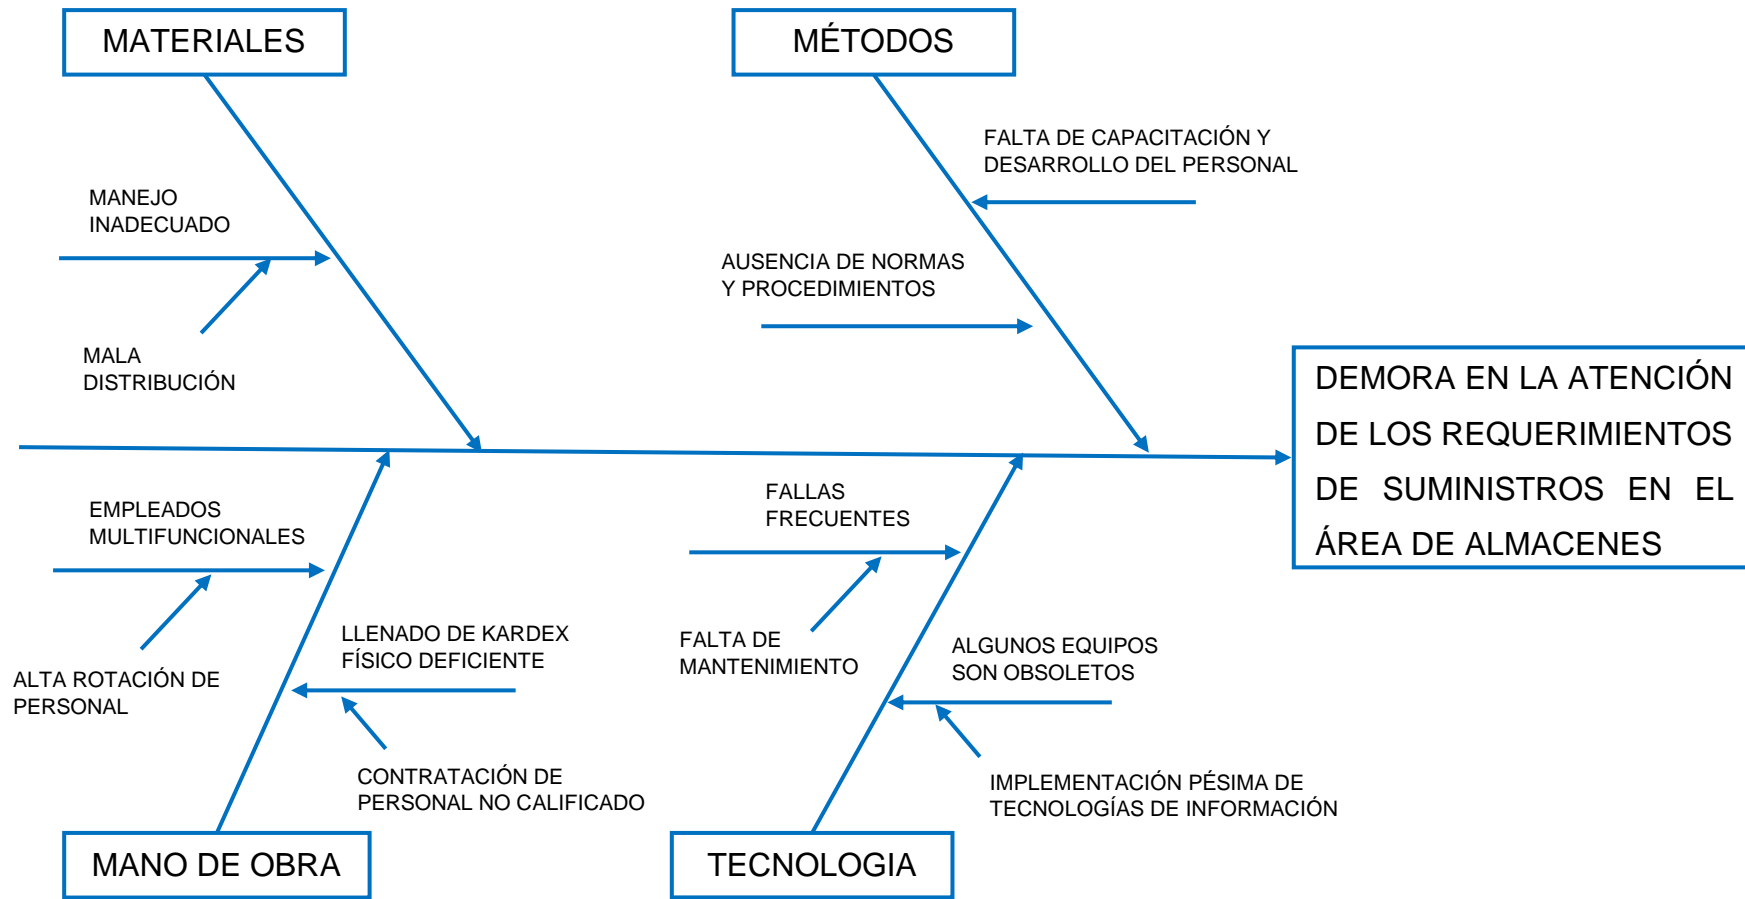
MATERIALES

MÉTODOS

FALTA DE CAPACITACIÓN Y DESARROLLO DEL PERSONAL

MANEJO INADECUADO

AUSENCIA DE NORMAS Y PROCEDIMIENTOS

MALA DISTRIBUCIÓN

DEMORA EN LA ATENCIÓN DE LOS REQUERIMIENTOS DE SUMINISTROS EN EL ÁREA DE ALMACENES

EMPLEADOS MULTIFUNCIONALES

FALLAS FRECUENTES

LLENADO DE KARDEX FÍSICO DEFICIENTE

FALTA DE MANTENIMIENTO

ALGUNOS EQUIPOS SON OBSOLETOS

ALTA ROTACIÓN DE PERSONAL

CONTRATACIÓN DE PERSONAL NO CALIFICADO

IMPLEMENTACIÓN PÉSIMA DE TECNOLOGÍAS DE INFORMACIÓN

MANO DE OBRA

TECNOLOGIA